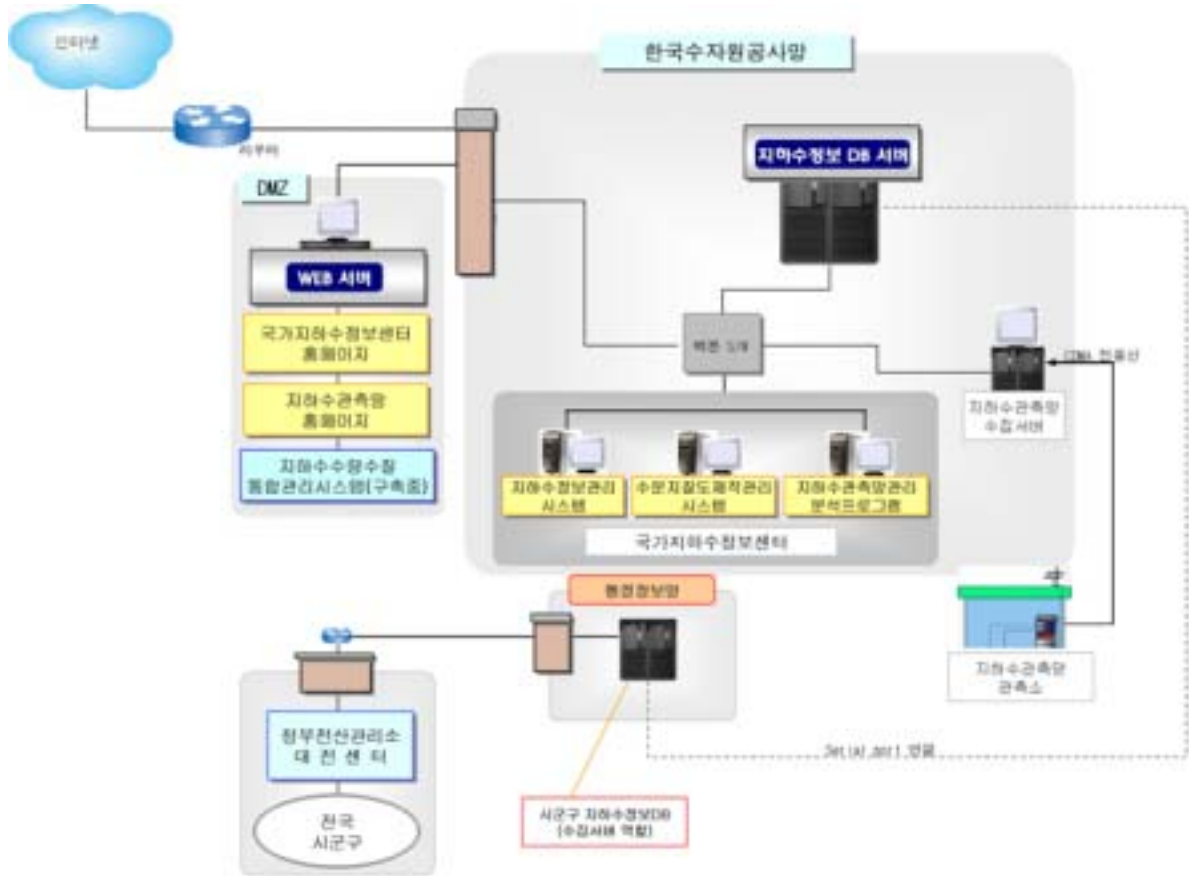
인터넷

라우터

한국수자원공사망

DMZ

WEB 서버

국가지하수정보센터 홈페이지

지하수관측망 홈페이지

지하수수량수질 통합관리시스템(구축중)

지하수정보 DB 서버

백본 S/W

CDMA 전용선

지하수관측망 수집서버

지하수정보관리 시스템

수문지질도제작관리 시스템

지하수관측망관리 분석프로그램

국가지하수정보센터

행정정보망

지하수관측망 관측소

정부전산관리소 대전센터

전국 시군구

시군구 지하수정보DB (수집서버 역할)

Set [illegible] 연결